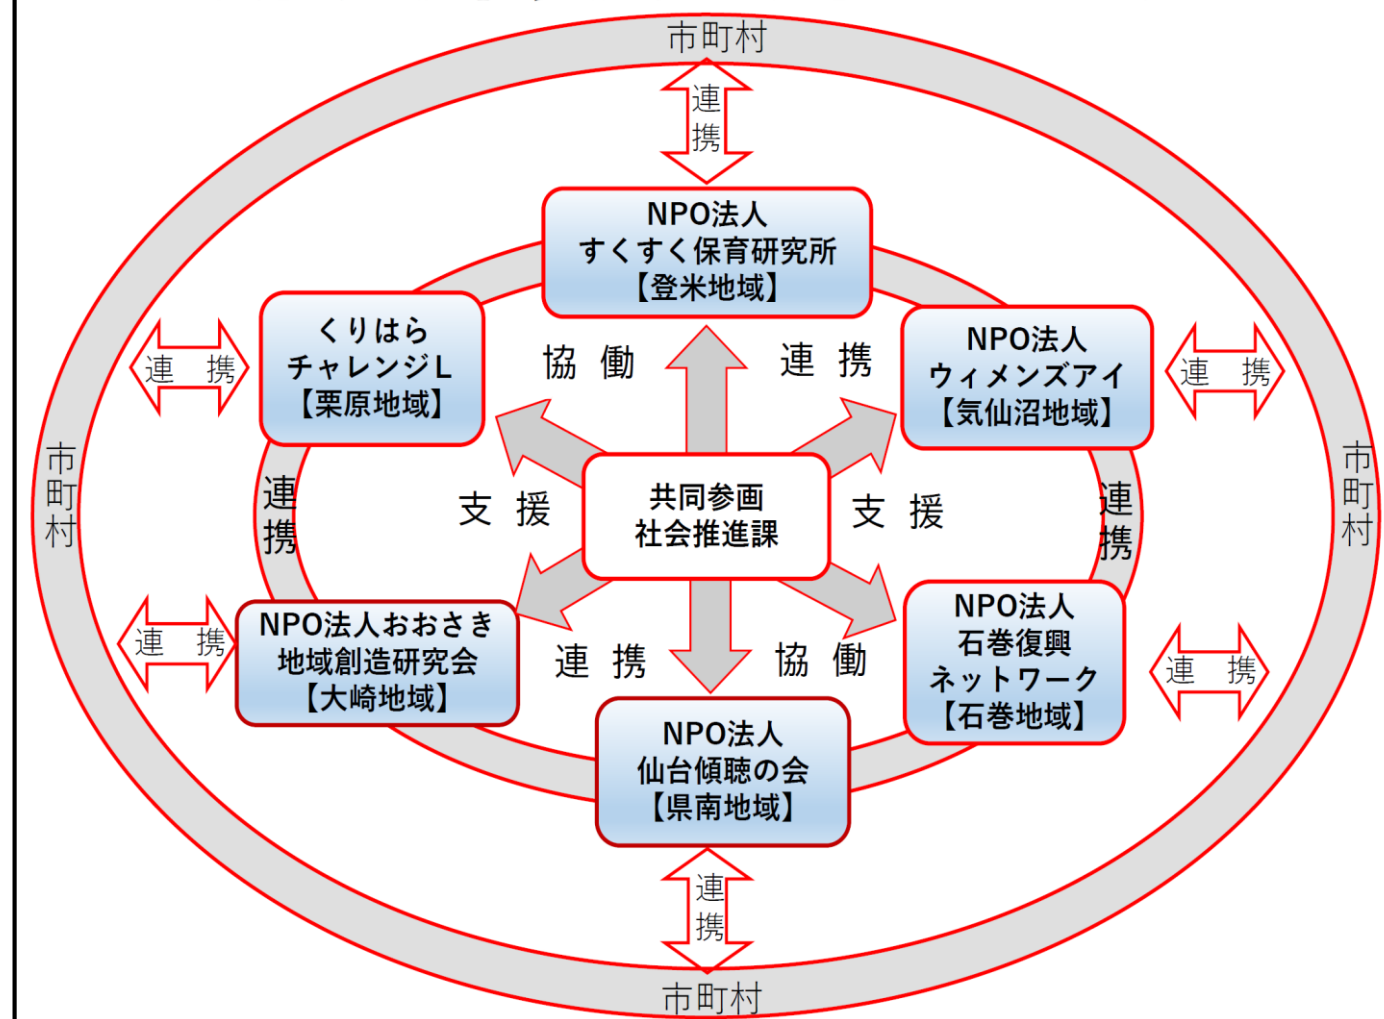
市町村

連携

NPO法人
すくすく保育研究所
【登米地域】

くりはら
チャレンジL
【栗原地域】

連　携

協　働

連　携

NPO法人
ウィメンズアイ
【気仙沼地域】

連　携

市町村

連携

支　援

共同参画
社会推進課

支　援

連携

市町村

NPO法人おおさき
地域創造研究会
【大崎地域】

連　携

連　携

協　働

NPO法人
石巻復興
ネットワーク
【石巻地域】

連　携

NPO法人
仙台傾聴の会
【県南地域】

連携

市町村